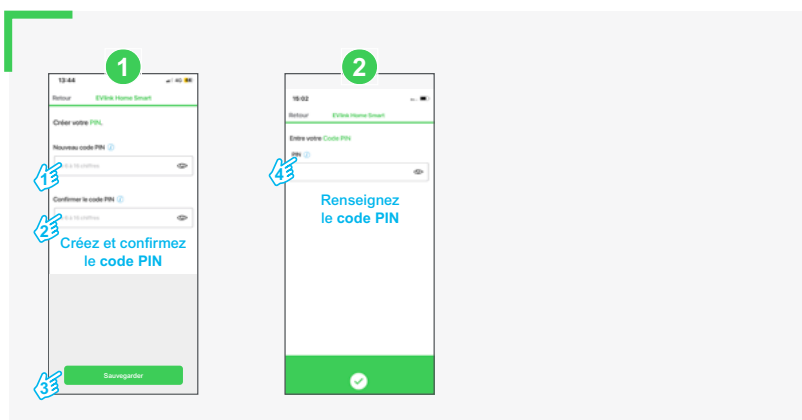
1

13:44

Retour EVlink Home Smart

Créer votre PIN

Nouveau code PIN

4 à 16 chiffres

1

Confirmer le code PIN

4 à 16 chiffres

2

Créez et confirmez le code PIN

3

Sauvegarder

2

15:02

Retour EVlink Home Smart

Entre votre Code PIN

PIN

4

Renseignez le code PIN